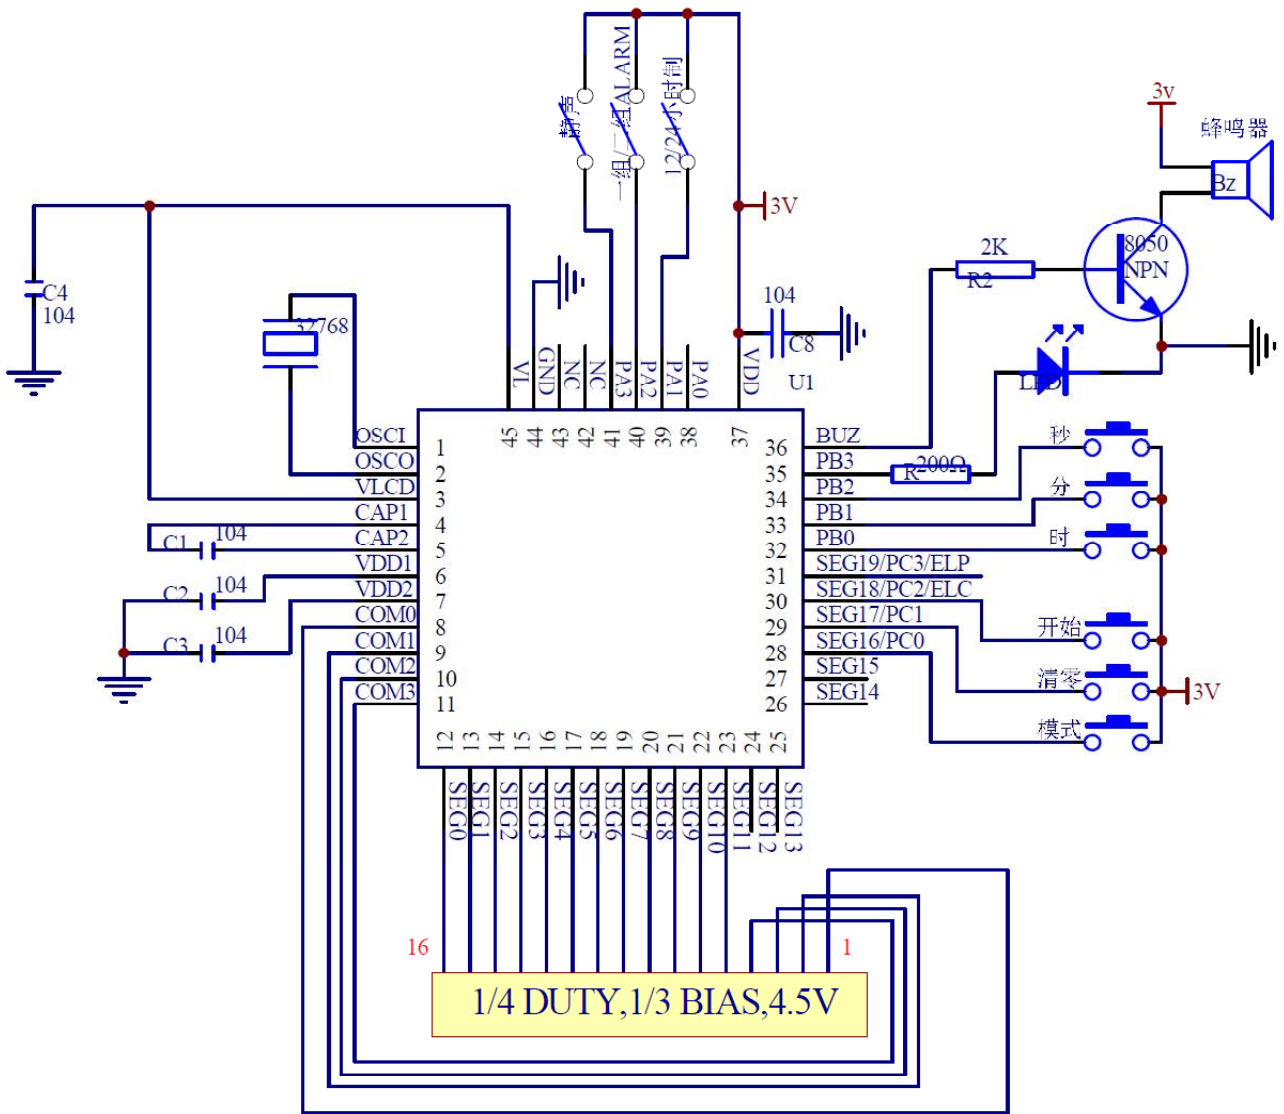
静音
一组/二组ALARM
12/24小时制
3V
3v
蜂鸣器
Bz
8050
NPN
2K
R2
C4
104
32768
104
C8
VL
GND
NC
NC
PA3
PA2
PA1
PA0
VDD
U1
LED
45 44 43 42 41 40 39 38 37
OSCI 1
OSCO 2
VLCD 3
CAP1 4
CAP2 5
VDD1 6
VDD2 7
COM0 8
COM1 9
COM2 10
COM3 11
C1 104
C2 104
C3 104
36 BUZ
35 PB3
34 PB2
33 PB1
32 PB0
31 SEG19/PC3/ELP
30 SEG18/PC2/ELC
29 SEG17/PC1
28 SEG16/PC0
27 SEG15
26 SEG14
25
R200Ω
秒
分
时
开始
清零
3V
模式
12 13 14 15 16 17 18 19 20 21 22 23 24 25
SEG0 SEG1 SEG2 SEG3 SEG4 SEG5 SEG6 SEG7 SEG8 SEG9 SEG10 SEG11 SEG12 SEG13
16
1
1/4 DUTY,1/3 BIAS,4.5V